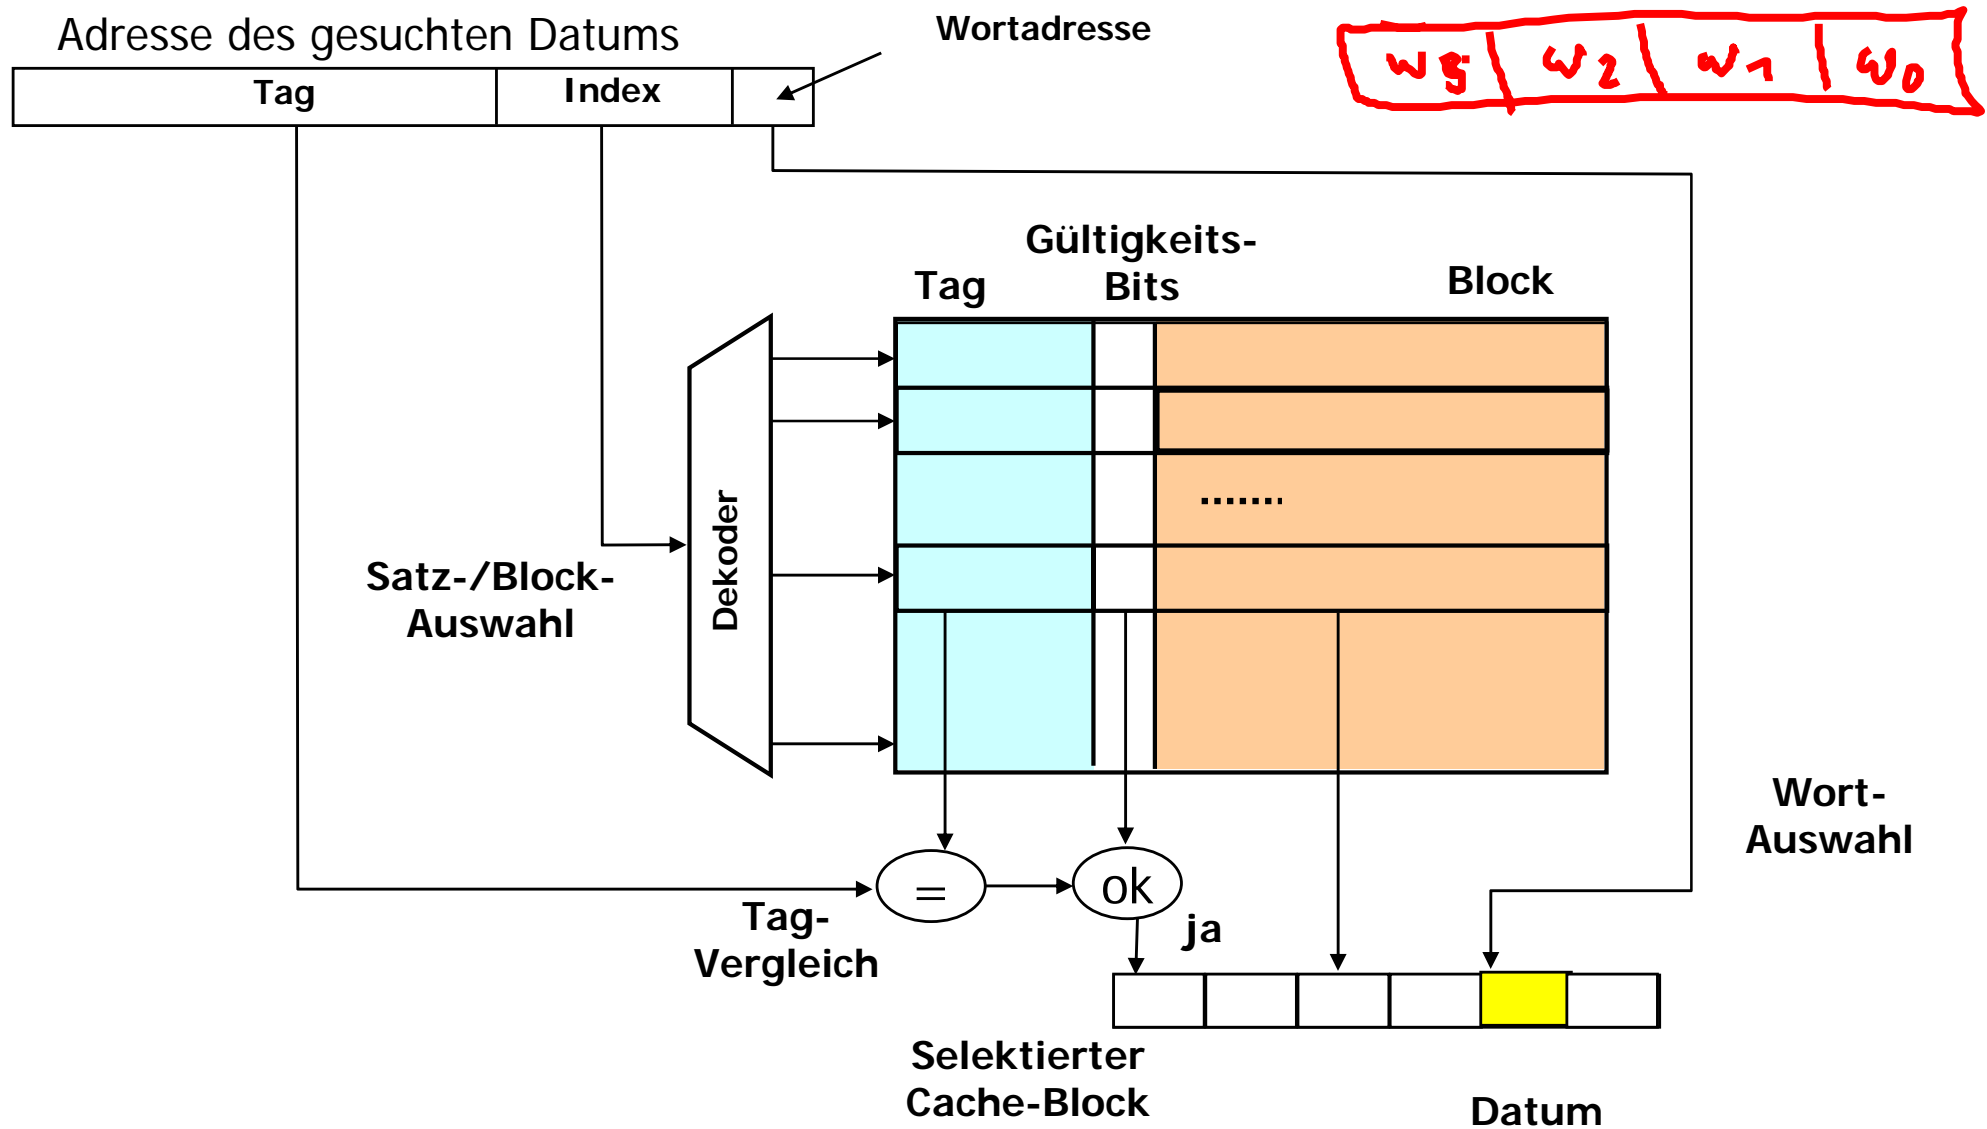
Adresse des gesuchten Datums

Wortadresse

| Tag | Index | |
|---|---|---|

$w_5$ | $w_2$ | $w_1$ | $w_0$

Gültigkeits-Bits

Tag

Block

.......

Dekoder

Satz-/Block-Auswahl

Wort-Auswahl

=

ok

ja

Tag-Vergleich

Selektierter Cache-Block

Datum